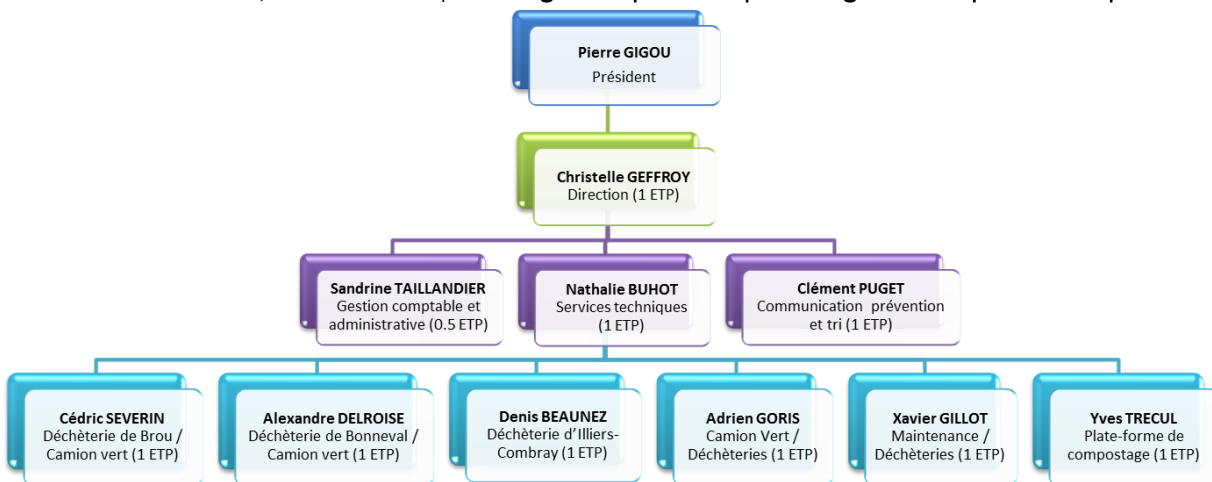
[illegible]

Pierre GIGOU
Président

Christelle GEFFROY
Direction (1 ETP)

Sandrine TAILLANDIER
Gestion comptable et administrative (0.5 ETP)

Nathalie BUHOT
Services techniques (1 ETP)

Clément PUGET
Communication prévention et tri (1 ETP)

Cédric SEVERIN
Déchèterie de Brou / Camion vert (1 ETP)

Alexandre DELROISE
Déchèterie de Bonneval / Camion vert (1 ETP)

Denis BEAUNEZ
Déchèterie d'Illiers-Combray (1 ETP)

Adrien GORIS
Camion Vert / Déchèteries (1 ETP)

Xavier GILLOT
Maintenance / Déchèteries (1 ETP)

Yves TRECUL
Plate-forme de compostage (1 ETP)